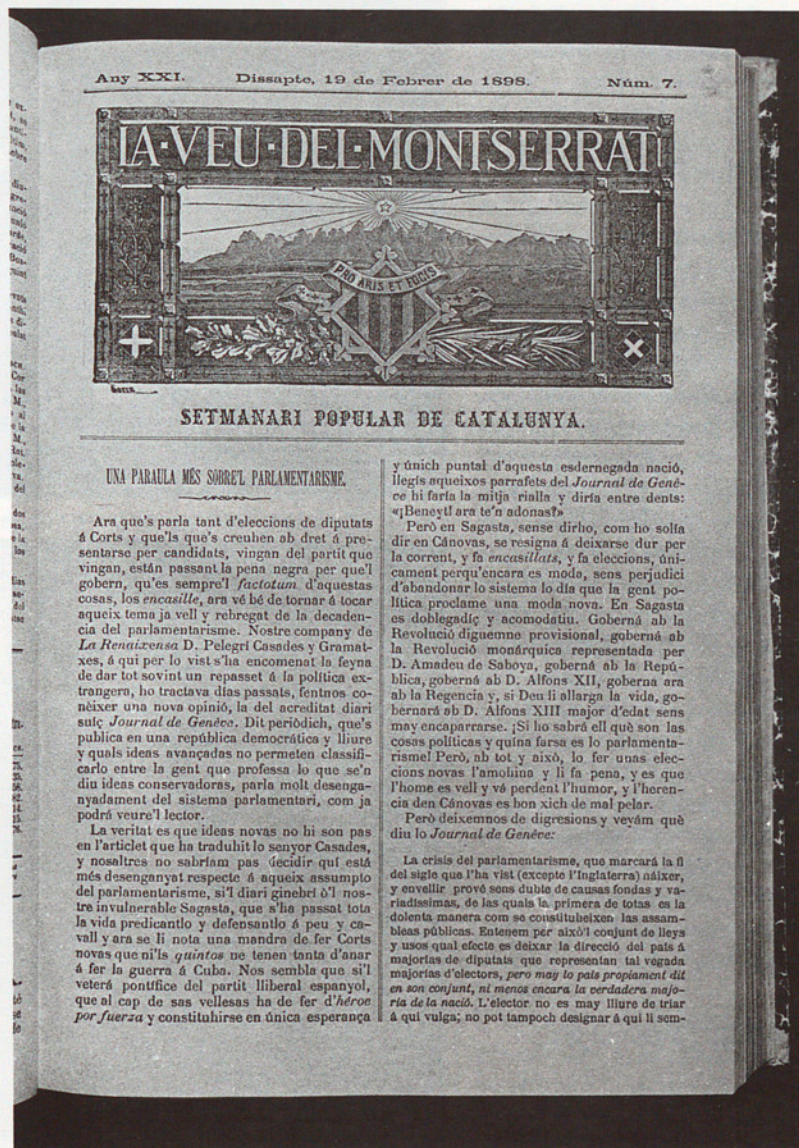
Any XXI. Dissapte, 19 de Febrer de 1898. Núm. 7.

LA·VEU·DEL·MONTSERRAT

PRO ARIS ET FOCIS

SETMANARI POPULAR DE CATALUNYA.

UNA PARAULA MÉS SOBRE'L PARLAMENTARISME.

Ara que's parla tant d'eleccions de diputats á Corts y que'ls que's creuhen ab dret á presentarse per candidats, vingan del partit que vingan, están passant la pena negra per que'l gobern, qu'es sempre'l *factotum* d'aquestas cosas, los *encasille*, ara vé bé de tornar á tocar aqueix tema ja vell y rebregat de la decadencia del parlamentarisme. Nostre company de *La Renaixensa* D. Pelegrí Casades y Gramatxes, á qui per lo vist s'ha encomenat la feyna de dar tot sovint un repasset á la política extrangera, ho tractava días passats, fentnos coneixer una nova opinió, la del acreditat diari suíç *Journal de Genève*. Dit periòdich, que's publica en una república democrática y lliure y quals ideas avançadas no permeten classificarlo entre la gent que professa lo que se'n diu ideas conservadoras, parla molt desengänyadament del sistema parlamentari, com ja podrá veure'l lector.

La veritat es que ideas novas no hi son pas en l'articlet que ha tradubit lo senyor Casades, y nosaltres no sabríam pas decidir quí está més desenganyat respecte á aqueix assumpto del parlamentarisme, si'l diari ginebrí ó'l nostre invulnerable Sagasta, que s'ha passat tota la vida predicantlo y defensantlo á peu y cavall y ara se li nota una mandra de fer Corts novas que ni'ls *quintos* ne tenen tanta d'anar á fer la guerra á Cuba. Nos sembla que si'l veterá pontífice del partit liberal espanyol, que al cap de sas vellesas ha de fer d'*héroe por fuerza* y constituhirse en única esperança y únich puntal d'aquesta esdernegada nació, llegís aqueixos parrafets del *Journal de Genève* hi faría la mitja rialla y diría entre dents: «¡Beneyt! ¡ara te'n adonas!»

Peró en Sagasta, sense dirho, com ho solía dir en Cánovas, se resigna á deixarse dur per la corrent, y fa *encasillats*, y fa eleccions, únicament perqu'encara es moda, sens perjudici d'abandonar lo sistema lo dia que la gent política proclame una moda nova. En Sagasta es doblegadíç y acomodatiu. Gobernà ab la Revolució diguemne provisional, gobernà ab la Revolució monárquica representada per D. Amadeu de Saboya, gobernà ab la República, gobernà ab D. Alfons XII, goberna ara ab la Regencia y, si Deu li allarga la vida, gobernarà ab D. Alfons XIII major d'edat sens may encaparrarse. ¡Si ho sabrá ell què son las cosas políticas y quína farsa es lo parlamentarisme! Peró, ab tot y això, lo fer unas eleccions novas l'amohina y li fa pena, y es que l'home es vell y vá perdent l'humor, y l'herencia den Cánovas es bon xich de mal pelar.

Peró deixemnos de digressions y veyám què diu lo *Journal de Genève:*

La crisis del parlamentarisme, que marcará la fi del sigle que l'ha vist (excepte l'Inglaterra) náixer, y envellir provè sens dubte de causas fondas y variadíssimas, de las quals la primera de totas es la dolenta manera com se constitubeixen las assamblèas públicas. Entenem per això'l conjunt de lleys y usos qual efecte es deixar la direcció del país á majorías de diputats que representan tal vegada majorías d'electors, *pero may lo país propiament dit en son conjunt, ni menos encara la verdadera majoría de la nació.* L'elector no es may lliure de triar á qui vulga; no pot tampoch designar á qui li sem-